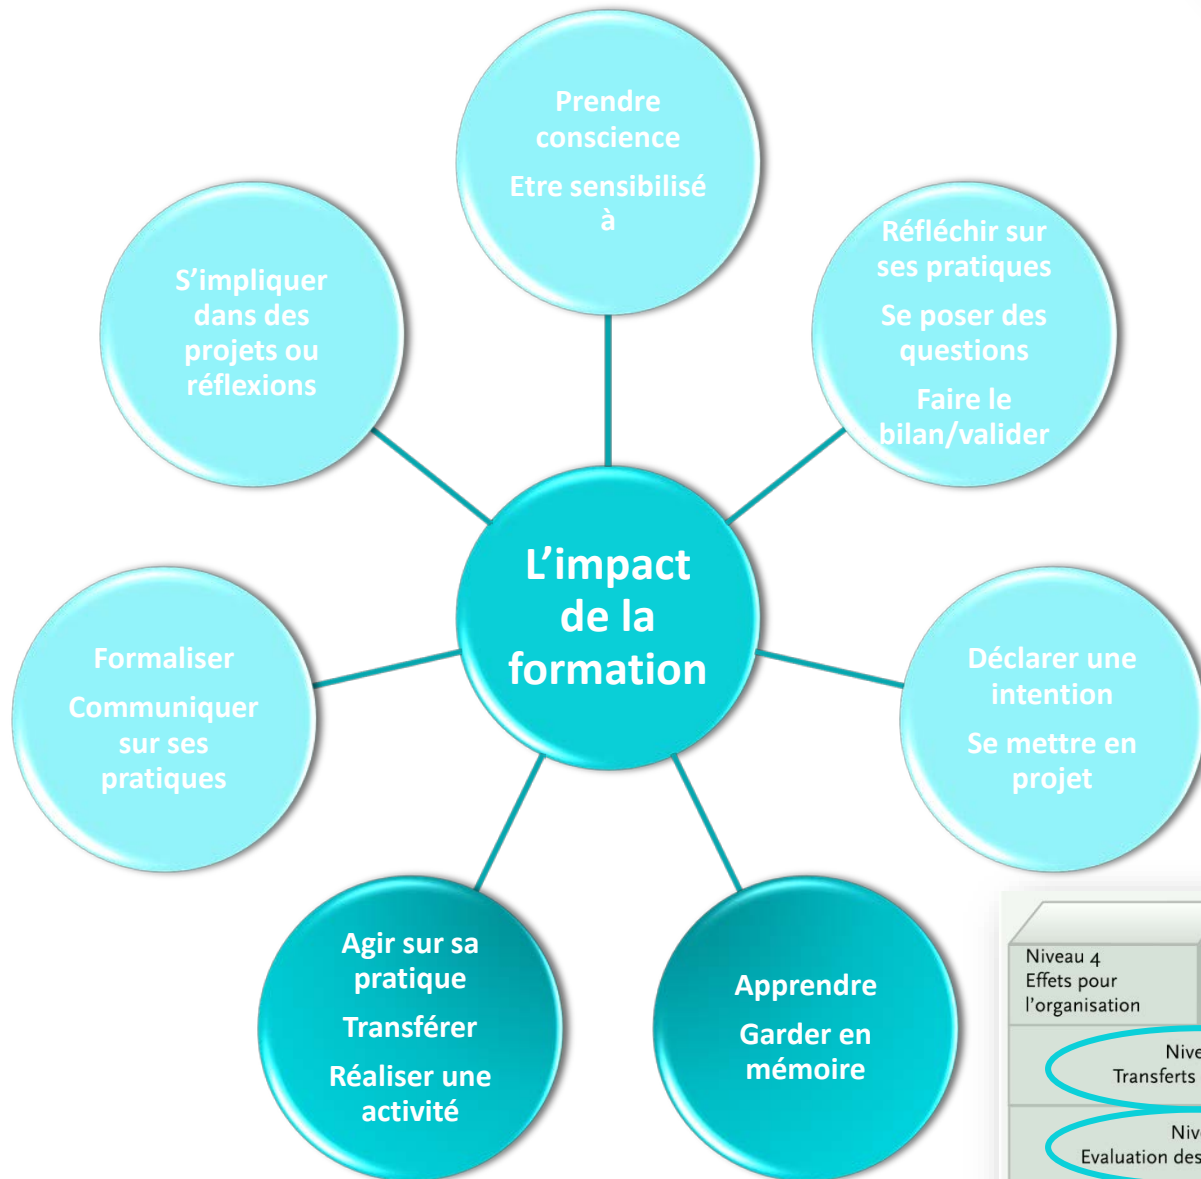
Prendre conscience

Etre sensibilisé à

Réfléchir sur ses pratiques

Se poser des questions

Faire le bilan/valider

S'impliquer dans des projets ou réflexions

L'impact de la formation

Formaliser

Communiquer sur ses pratiques

Déclarer une intention

Se mettre en projet

Agir sur sa pratique

Transférer

Réaliser une activité

Apprendre

Garder en mémoire

Niveau 4
Effets pour l'organisation

Nive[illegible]
Transferts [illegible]

Niv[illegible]
Evaluation des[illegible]